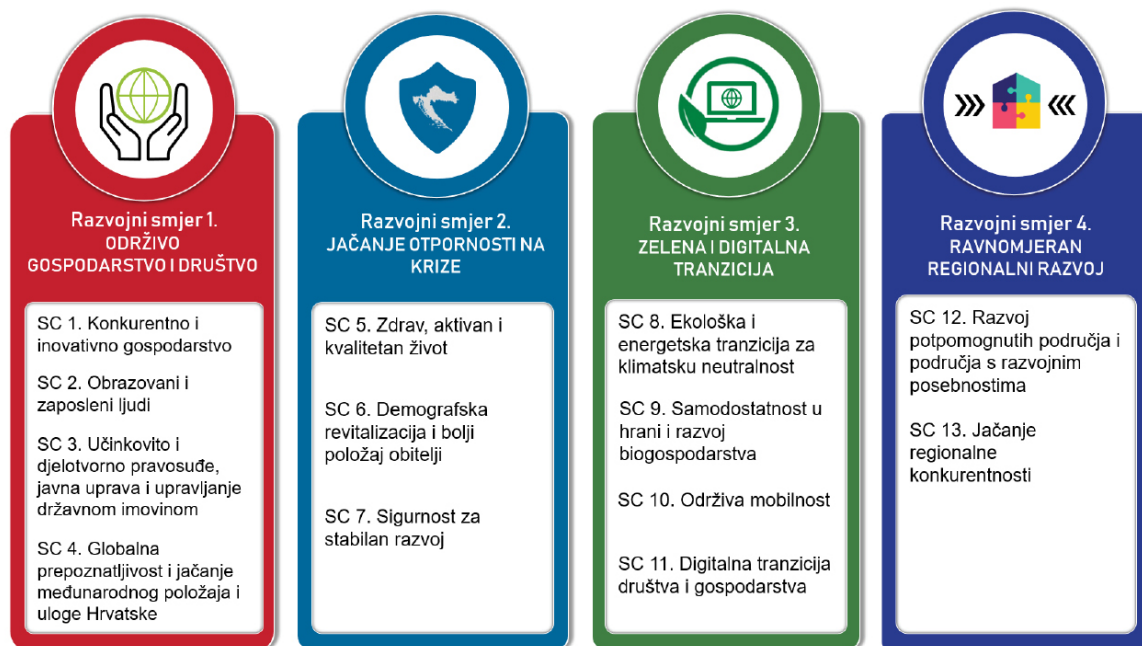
Razvojni smjer 1.
ODRŽIVO GOSPODARSTVO I DRUŠTVO

SC 1. Konkurentno i inovativno gospodarstvo

SC 2. Obrazovani i zaposleni ljudi

SC 3. Učinkovito i djelotvorno pravosuđe, javna uprava i upravljanje državnom imovinom

SC 4. Globalna prepoznatljivost i jačanje međunarodnog položaja i uloge Hrvatske

Razvojni smjer 2.
JAČANJE OTPORNOSTI NA KRIZE

SC 5. Zdrav, aktivan i kvalitetan život

SC 6. Demografska revitalizacija i bolji položaj obitelji

SC 7. Sigurnost za stabilan razvoj

Razvojni smjer 3.
ZELENA I DIGITALNA TRANZICIJA

SC 8. Ekološka i energetska tranzicija za klimatsku neutralnost

SC 9. Samodostatnost u hrani i razvoj biogospodarstva

SC 10. Održiva mobilnost

SC 11. Digitalna tranzicija društva i gospodarstva

Razvojni smjer 4.
RAVNOMJERAN REGIONALNI RAZVOJ

SC 12. Razvoj potpomognutih područja i područja s razvojnim posebnostima

SC 13. Jačanje regionalne konkurentnosti